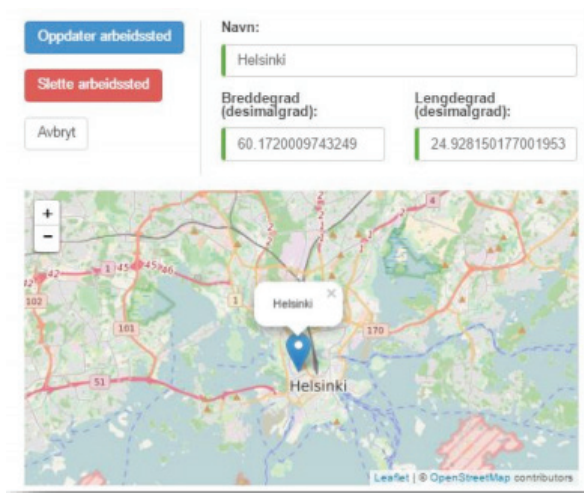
Oppdater arbeidssted

Slette arbeidssted

Avbryt

Navn:

Helsinki

Breddegrad (desimalgrad):

60.1720009743249

Lengdegrad (desimalgrad):

24.928150177001953

+
−

Helsinki ×

Helsinki

42
145
45
46
102
101
51
170
1
2
4

Leaflet | © OpenStreetMap contributors